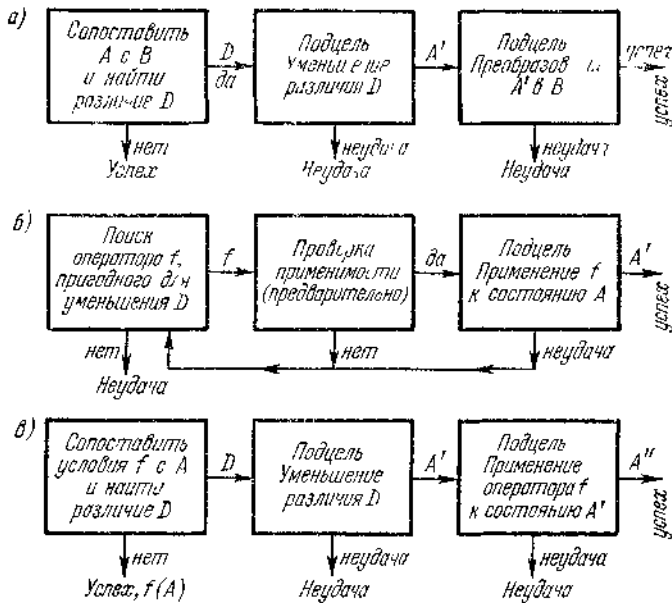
а)

Сопоставить A с B и найти различие D

D да

Подцель Уменьшение различия D

A'

Подцель Преобразов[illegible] A' в B

успех

успех

нет Успех

неудача Неудача

неудача Неудача

б)

Поиск оператора f, пригодного для уменьшения D

f

Проверка применимости (предварительно)

да

Подцель Применение f к состоянию A

A'

успех

нет Неудача

нет

неудача

в)

Сопоставить условия f с A и найти различие D

D

Подцель Уменьшение различия D

A'

Подцель Применение оператора f к состоянию A'

A''

успех

нет Успех, f(A)

неудача Неудача

неудача Неудача